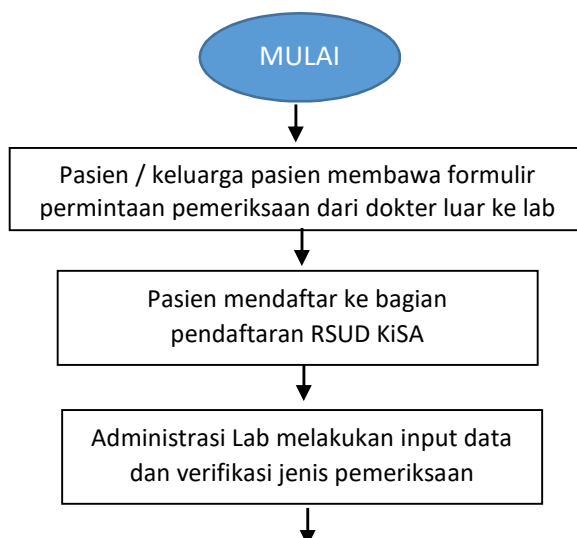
MULAI

Pasien / keluarga pasien membawa formulir permintaan pemeriksaan dari dokter luar ke lab

Pasien mendaftar ke bagian pendaftaran RSUD KiSA

Administrasi Lab melakukan input data dan verifikasi jenis pemeriksaan